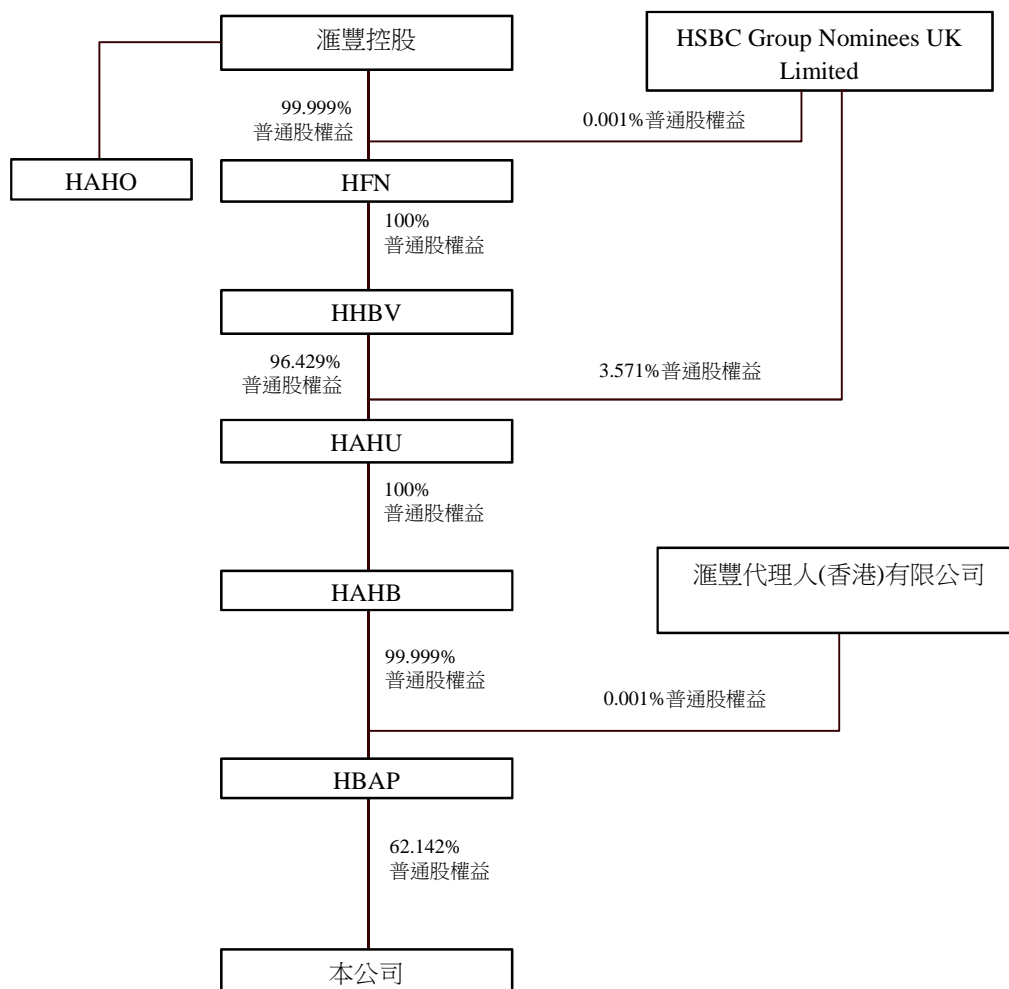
滙豐控股

HSBC Group Nominees UK Limited

99.999%
普通股權益

0.001%普通股權益

HAHO

HFN

100%
普通股權益

HHBV

96.429%
普通股權益

3.571%普通股權益

HAHU

100%
普通股權益

滙豐代理人(香港)有限公司

HAHB

99.999%
普通股權益

0.001%普通股權益

HBAP

62.142%
普通股權益

本公司